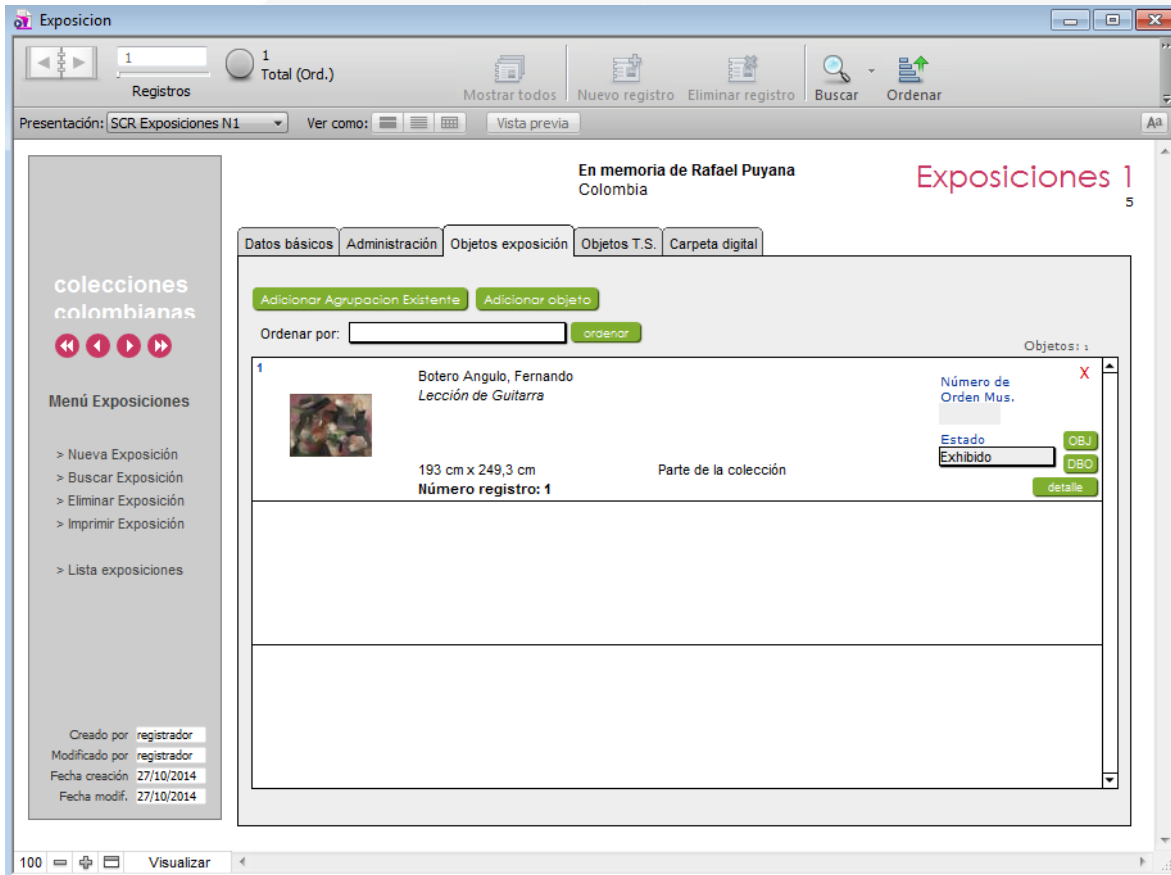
Exposicion

1
Registros
1
Total (Ord.)
Mostrar todos
Nuevo registro
Eliminar registro
Buscar
Ordenar

Presentación: SCR Exposiciones N1
Ver como:
Vista previa
Aa

colecciones colombianas

Menú Exposiciones

> Nueva Exposición
> Buscar Exposición
> Eliminar Exposición
> Imprimir Exposición

> Lista exposiciones

Creado por registrador
Modificado por registrador
Fecha creación 27/10/2014
Fecha modif. 27/10/2014

En memoria de Rafael Puyana
Colombia

Exposiciones 1
5

Datos básicos | Administración | Objetos exposición | Objetos T.S. | Carpeta digital

Adicionar Agrupacion Existente
Adicionar objeto
Ordenar por:
ordenar
Objetos: :

1
Botero Angulo, Fernando
Lección de Guitarra
193 cm x 249,3 cm
Número registro: 1
Parte de la colección
Número de Orden Mus.
X
Estado
Exhibido
OBJ
DBO
detalle

100
Visualizar